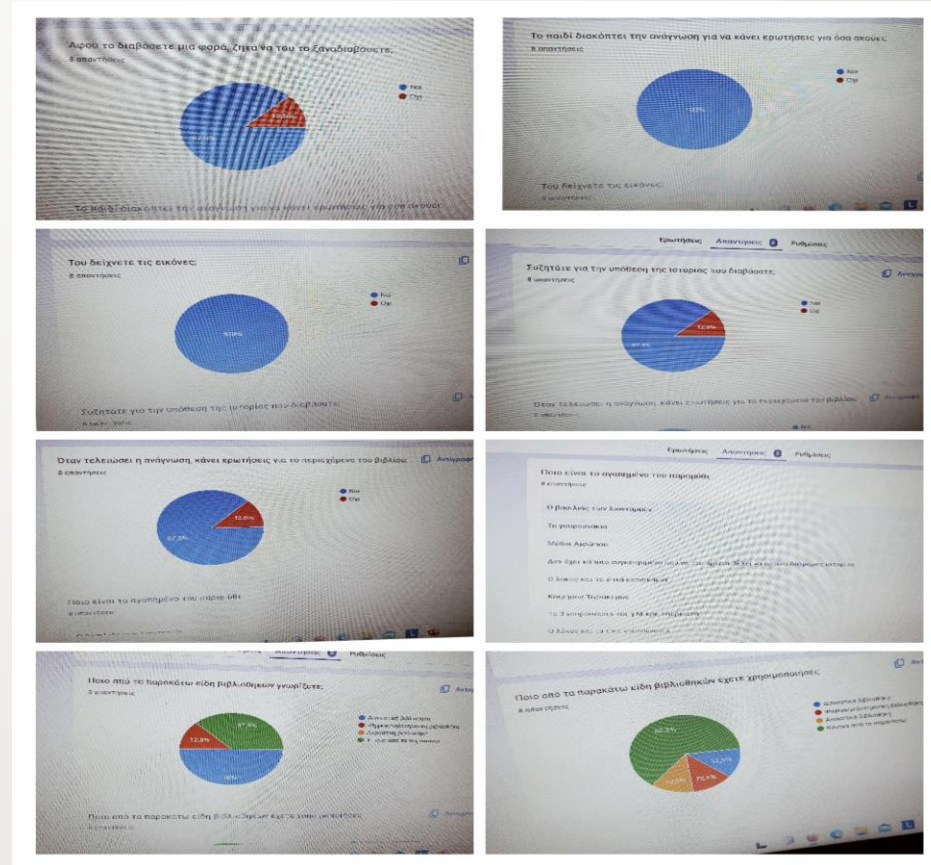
Αφού το διαβάσετε μια φορά, ζητά να του το ξαναδιαβάσετε;
8 απαντήσεις

Ναι
Όχι

Το παιδί διακόπτει την ανάγνωση για να κάνει ερωτήσεις για όσα ακούει;

Το παιδί διακόπτει την ανάγνωση για να κάνει ερωτήσεις για όσα ακούει;
8 απαντήσεις

Ναι
Όχι

100%

Του δείχνετε τις εικόνες;
8 απαντήσεις

Του δείχνετε τις εικόνες;
8 απαντήσεις

Ναι
Όχι

100%

Συζητάτε για την υπόθεση της ιστορίας που διαβάσετε;
8 απαντήσεις

Ερωτήσεις Απαντήσεις Ρυθμίσεις

Συζητάτε για την υπόθεση της ιστορίας που διαβάσετε;
8 απαντήσεις

Ναι
Όχι

12,5%
87,5%

Όταν τελειώσει η ανάγνωση, κάνει ερωτήσεις για το περιεχόμενο του βιβλίου;
8 απαντήσεις

Όταν τελειώσει η ανάγνωση, κάνει ερωτήσεις για το περιεχόμενο του βιβλίου;
8 απαντήσεις

Ναι
Όχι

12,5%
87,5%

Ποιο είναι το αγαπημένο του παραμύθι
8 απαντήσεις

Ερωτήσεις Απαντήσεις Ρυθμίσεις

Ποιο είναι το αγαπημένο του παραμύθι
8 απαντήσεις

Ο βασιλιάς των λιονταριών
Τα γουρουνάκια
Μάθια Αρνάκια
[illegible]
Ο λύκος και τα επτά κατσικάκια
Κοκκινοσκουφίτσα
Τα 3 γουρουνάκια και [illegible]
Ο λύκος και τα επτά κατσικάκια

Ποιο από τα παρακάτω είδη βιβλιοθηκών γνωρίζετε;
8 απαντήσεις

Απαντήσεις Ρυθμίσεις

Δημοτική Βιβλιοθήκη
Ηλεκτρονική βιβλιοθήκη
Δανειστική βιβλιοθήκη
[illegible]

37,5%
12,5%
50%

Ποιο από τα παρακάτω είδη βιβλιοθηκών έχετε χρησιμοποιήσει;
8 απαντήσεις

Ποιο από τα παρακάτω είδη βιβλιοθηκών έχετε χρησιμοποιήσει;
8 απαντήσεις

Δημοτική Βιβλιοθήκη
Ηλεκτρονική βιβλιοθήκη
Δανειστική βιβλιοθήκη
Κανένα από τα παραπάνω

62,5%
12,5%
12,5%
12,5%